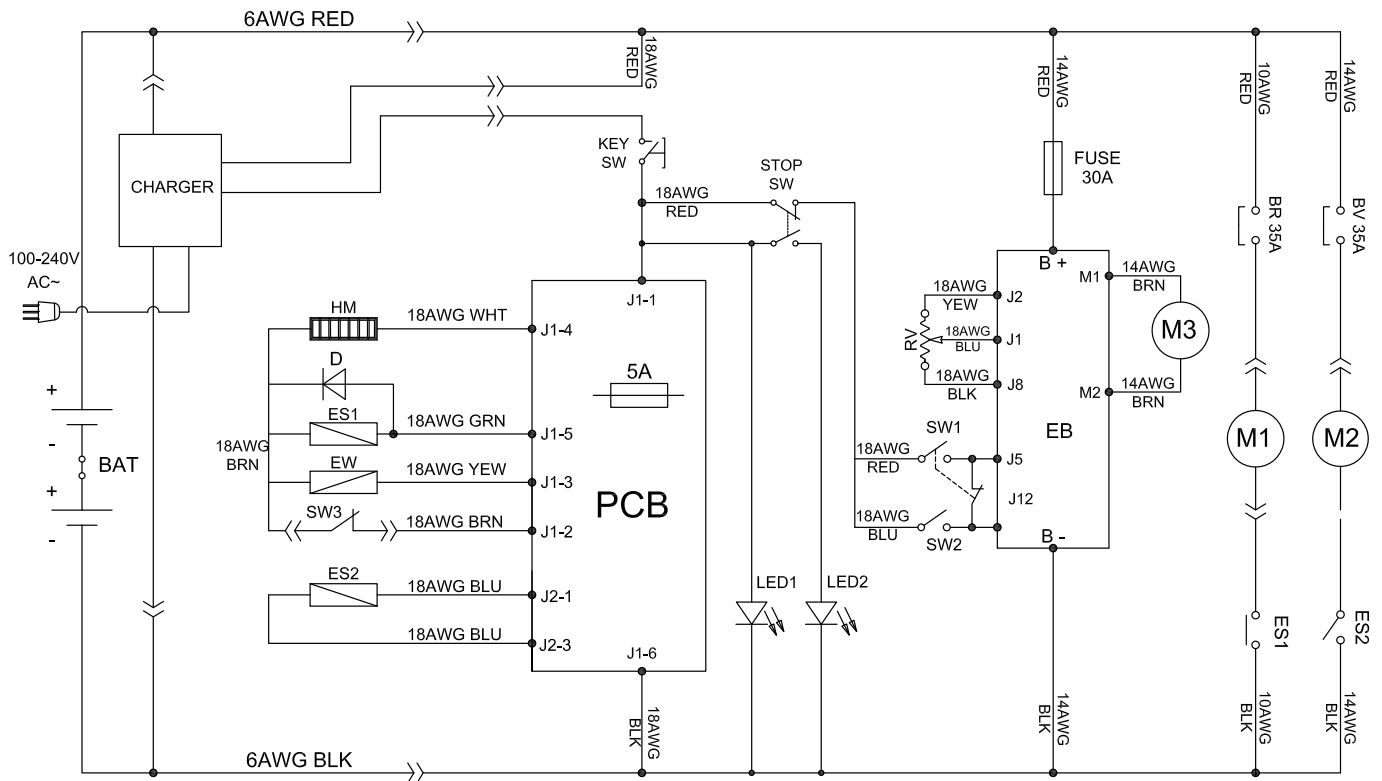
6AWG RED

18AWG RED

14AWG RED

10AWG RED

14AWG RED

CHARGER

KEY SW

FUSE 30A

STOP SW

18AWG RED

BR 35A

BV 35A

100-240V AC~

B +

M1

14AWG BRN

18AWG YEW

J2

J1-1

HM

18AWG WHT

J1-4

M3

RV

18AWG BLU

J1

5A

D

18AWG BLK

J8

M2

14AWG BRN

+

-

ES1

18AWG GRN

J1-5

18AWG BRN

18AWG RED

SW1

EB

M1

M2

BAT

EW

18AWG YEW

J1-3

J5

+

PCB

J12

SW3

18AWG BRN

J1-2

18AWG BLU

-

SW2

B -

ES2

18AWG BLU

J2-1

LED1

LED2

18AWG BLU

J2-3

J1-6

ES1

ES2

18AWG BLK

14AWG BLK

10AWG BLK

14AWG BLK

6AWG BLK